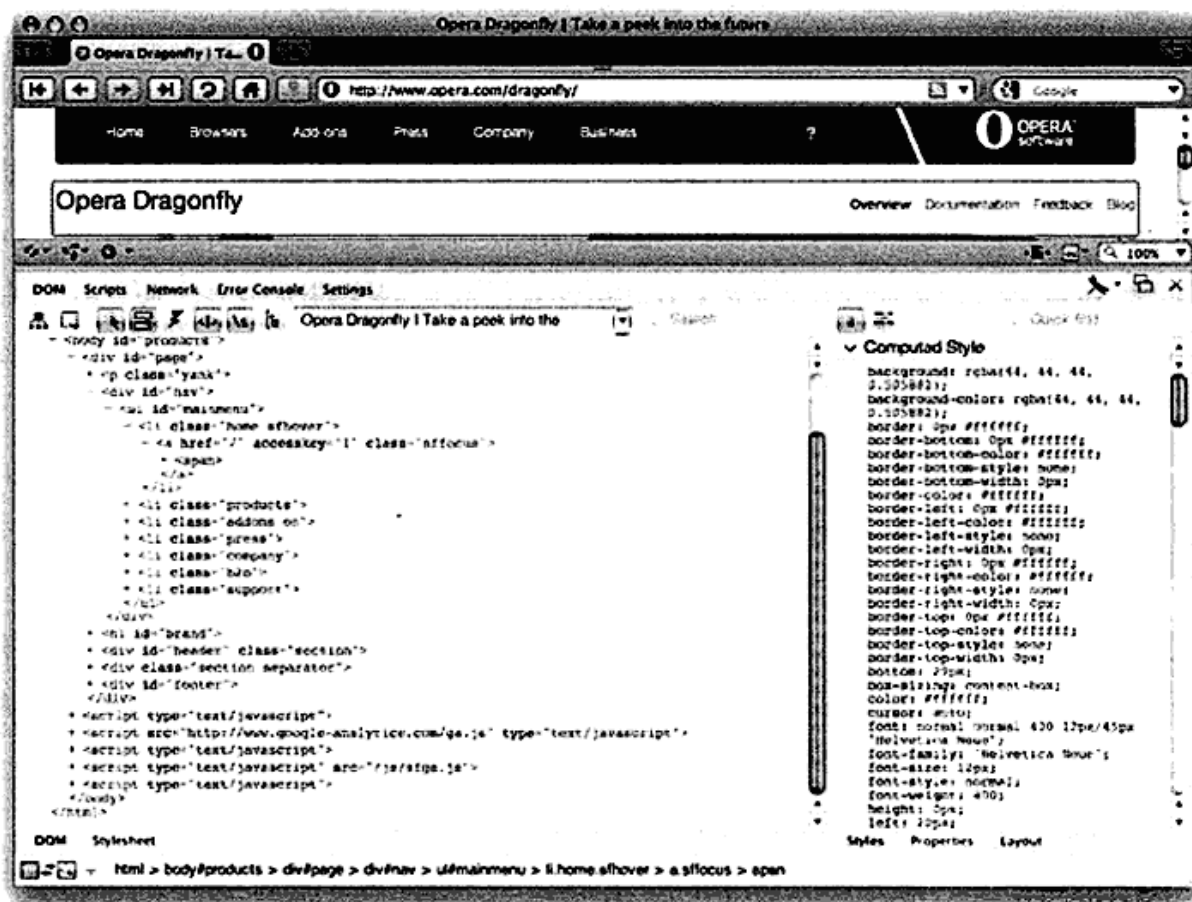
Opera Dragonfly | Take a peek into the future

Opera Dragonfly | Ta...

http://www.opera.com/dragonfly/

Google

Home Browsers Add-ons Press Company Business ?

OPERA software

Opera Dragonfly

Overview Documentation Feedback Blog

100%

DOM Scripts Network Error Console Settings

Opera Dragonfly | Take a peek into the

Search

Quick find

<body id="products">
<div id="page">
<p class="yank">
<div id="nav">
<ul id="mainmenu">
<li class="home sfhover">
<a href="/" accesskey="1" class="sffocus">
<span>
</a>
</li>
<li class="products">
<li class="addons on">
<li class="press">
<li class="company">
<li class="b2b">
<li class="support">
</ul>
</div>
<h1 id="brand">
<div id="header" class="section">
<div class="section separator">
<div id="footer">
</div>
<script type="text/javascript">
<script src="http://www.google-analytics.com/ga.js" type="text/javascript">
<script type="text/javascript">
<script type="text/javascript" src="/js/sfga.js">
<script type="text/javascript">
</body>
</html>

Computed Style

background: rgba(44, 44, 44, 0.305882);
background-color: rgba(44, 44, 44, 0.305882);
border: 0px #ffffff;
border-bottom: 0px #ffffff;
border-bottom-color: #ffffff;
border-bottom-style: none;
border-bottom-width: 0px;
border-color: #ffffff;
border-left: 0px #ffffff;
border-left-color: #ffffff;
border-left-style: none;
border-left-width: 0px;
border-right: 0px #ffffff;
border-right-color: #ffffff;
border-right-style: none;
border-right-width: 0px;
border-top: 0px #ffffff;
border-top-color: #ffffff;
border-top-style: none;
border-top-width: 0px;
bottom: 29px;
box-sizing: content-box;
color: #ffffff;
cursor: auto;
font: normal normal 400 12px/45px "Helvetica Neue";
font-family: "Helvetica Neue";
font-size: 12px;
font-style: normal;
font-weight: 400;
height: 0px;
left: 10px;

DOM Stylesheet

Styles Properties Layout

html > body#products > div#page > div#nav > ul#mainmenu > li.home.sfhover > a.sffocus > span